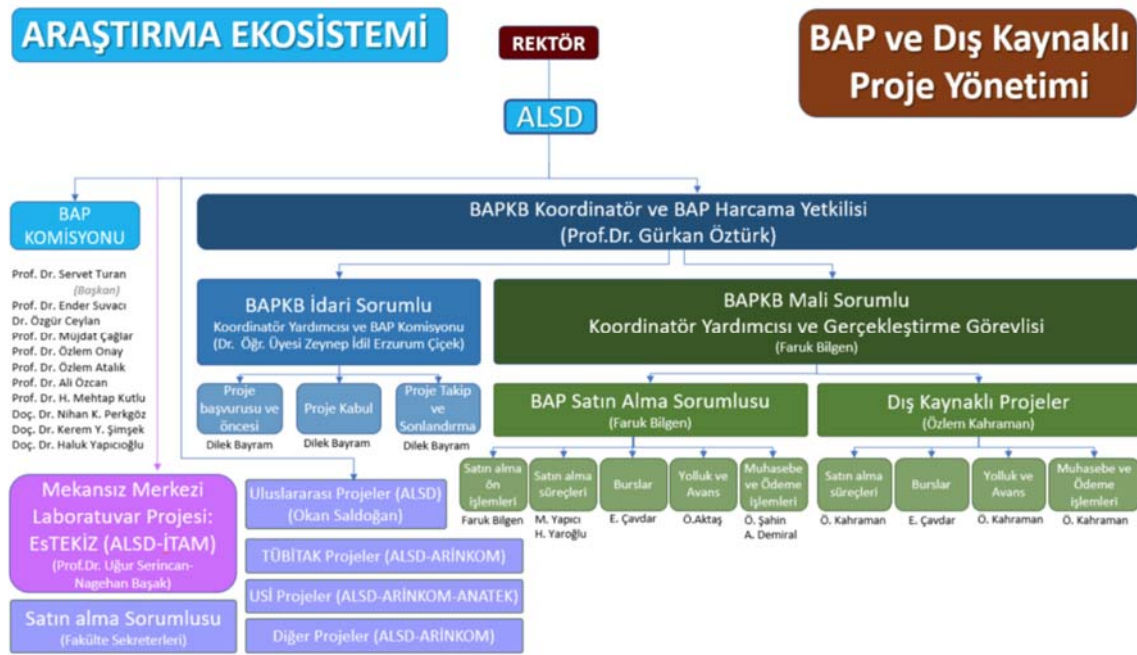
ARAŞTIRMA EKOSİSTEMİ

REKTÖR

BAP ve Dış Kaynaklı Proje Yönetimi

ALSD

BAP KOMİSYONU

Prof. Dr. Servet Turan (Başkan)
Prof. Dr. Ender Suvacı
Dr. Özgür Ceylan
Prof. Dr. Müjdat Çağlar
Prof. Dr. Özlem Onay
Prof. Dr. Özlem Atalık
Prof. Dr. Ali Özcan
Prof. Dr. H. Mehtap Uğur Kutlu
Doç. Dr. Nihan K. Perkgöz
Doç. Dr. Kerem Y. Şimşek
Doç. Dr. Haluk Yapıcıoğlu

BAPKB Koordinatör ve BAP Harcama Yetkilisi (Prof.Dr. Gürkan Öztürk)

BAPKB İdari Sorumlu
Koordinatör Yardımcısı ve BAP Komisyonu
(Dr. Öğr. Üyesi Zeynep İdil Erzurum Çiçek)

BAPKB Mali Sorumlu
Koordinatör Yardımcısı ve Gerçekleştirme Görevlisi
(Faruk Bilgen)

Proje başvurusu ve öncesi
Dilek Bayram

Proje Kabul
Dilek Bayram

Proje Takip ve Sonlandırma
Dilek Bayram

BAP Satın Alma Sorumlusu
(Faruk Bilgen)

Dış Kaynaklı Projeler
(Özlem Kahraman)

Satın alma ön İşlemleri
Faruk Bilgen

Satın alma süreçleri
M. Yapıcı
H. Yaroğlu

Burslar
E. Çavdar

Yolluk ve Avans
Ö.Aktaş

Muhasebe ve Ödeme İşlemleri
Ö. Şahin
A. Demiral

Satın alma süreçleri
Ö. Kahraman

Burslar
E. Çavdar

Yolluk ve Avans
Ö. Kahraman

Muhasebe ve Ödeme işlemleri
Ö. Kahraman

Mekansız Merkezi Laboratuvar Projesi: EsTEKİZ (ALSD-İTAM)
(Prof.Dr. Uğur Serincan-Nagehan Başak)

Satın alma Sorumlusu
(Fakülte Sekreterleri)

Uluslararası Projeler (ALSD)
(Okan Saldoğan)

TÜBİTAK Projeler (ALSD-ARİNKOM)

USİ Projeler (ALSD-ARİNKOM-ANATEK)

Diğer Projeler (ALSD-ARİNKOM)